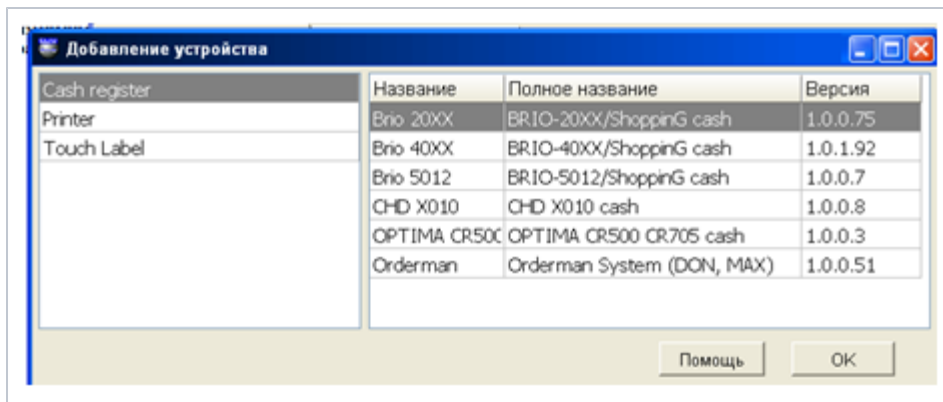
Добавление устройства

Cash register
Printer
Touch Label

| Название | Полное название | Версия |
|---|---|---|
| Brio 20XX | BRIO-20XX/ShoppinG cash | 1.0.0.75 |
| Brio 40XX | BRIO-40XX/ShoppinG cash | 1.0.1.92 |
| Brio 5012 | BRIO-5012/ShoppinG cash | 1.0.0.7 |
| CHD X010 | CHD X010 cash | 1.0.0.8 |
| OPTIMA CR50( | OPTIMA CR500 CR705 cash | 1.0.0.3 |
| Orderman | Orderman System (DON, MAX) | 1.0.0.51 |

Помощь
OK